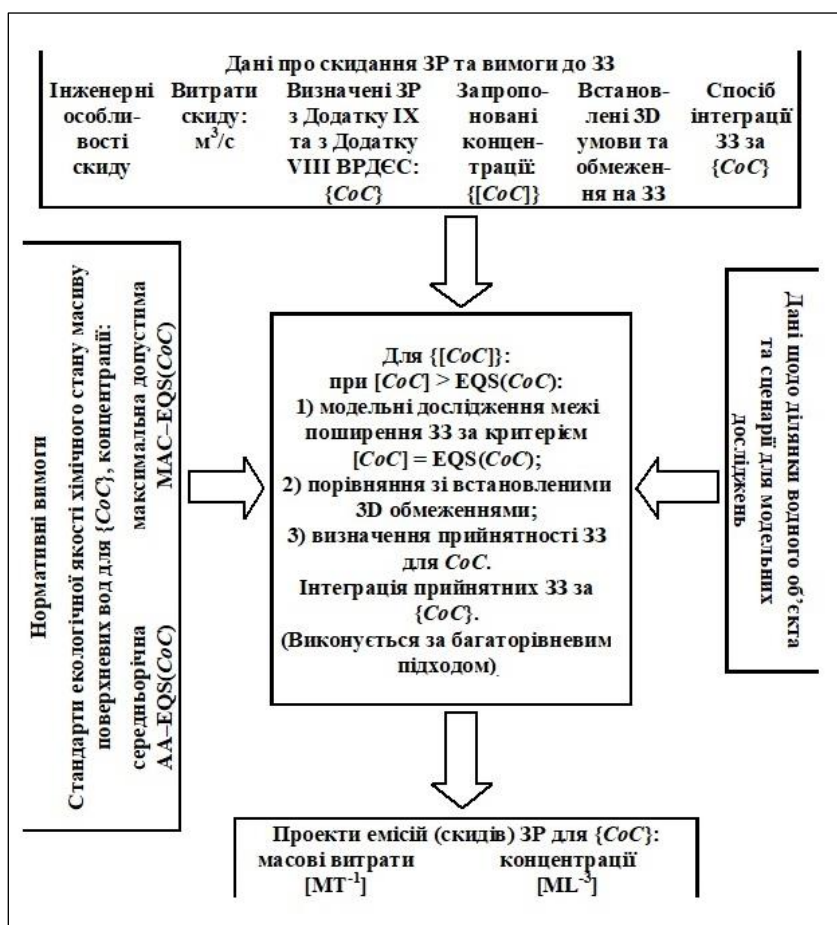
Дані про скидання ЗР та вимоги до ЗЗ

| Інженерні особливості скиду | Витрати скиду: $м^3/с$ | Визначені ЗР з Додатку IX та з Додатку VIII ВРДЄС: {*CoC*} | Запропоновані концентрації: {[*CoC*]} | Встановлені 3D умови та обмеження на ЗЗ | Спосіб інтеграції ЗЗ за {*CoC*} |
|---|---|---|---|---|---|

Нормативні вимоги
Стандарти екологічної якості хімічного стану масиву поверхневих вод для {*CoC*}, концентрації:
середньорічна AA–EQS(*CoC*)
максимальна допустима MAC–EQS(*CoC*)

Для {[*CoC*]}:
при [*CoC*] > EQS(*CoC*):
1) модельні дослідження межі поширення ЗЗ за критерієм [*CoC*] = EQS(*CoC*);
2) порівняння зі встановленими 3D обмеженнями;
3) визначення прийнятності ЗЗ для *CoC*.
Інтеграція прийнятних ЗЗ за {*CoC*}.
(Виконується за багаторівневим підходом).

Дані щодо ділянки водного об'єкта та сценарії для модельних досліджень

Проекти емісій (скидів) ЗР для {*CoC*}:
масові витрати $[MT^{-1}]$
концентрації $[ML^{-3}]$